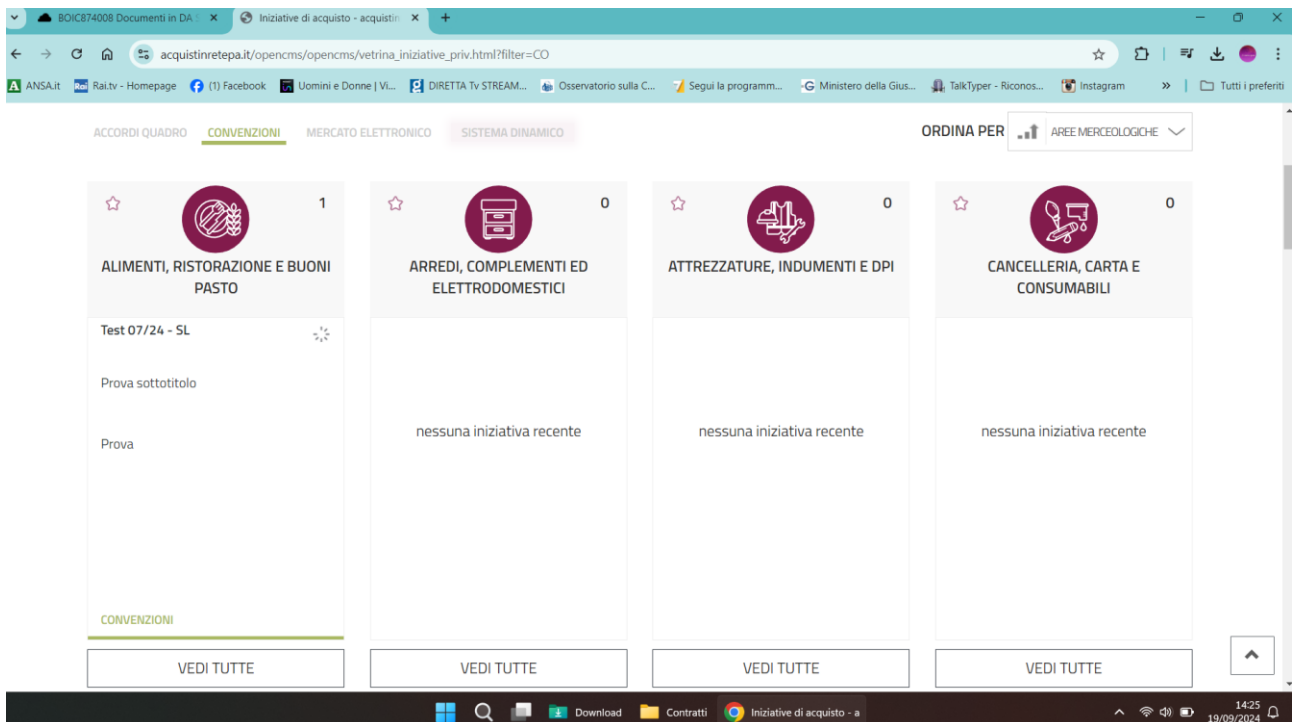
BOIC874008 Documenti in DA ×
Iniziative di acquisto - acquistin ×
+

acquistinretepa.it/opencms/opencms/vetrina_iniziative_priv.html?filter=CO

ANSA.it | Rai.tv - Homepage | (1) Facebook | Uomini e Donne | Vi... | DIRETTA Tv STREAM... | Osservatorio sulla C... | Segui la programm... | Ministero della Gius... | TalkTyper - Riconos... | Instagram | » | Tutti i preferiti

ACCORDI QUADRO | CONVENZIONI | MERCATO ELETTRONICO | SISTEMA DINAMICO

ORDINA PER | AREE MERCEOLOGICHE

1
ALIMENTI, RISTORAZIONE E BUONI PASTO

Test 07/24 - SL

Prova sottotitolo

Prova

CONVENZIONI

VEDI TUTTE

0
ARREDI, COMPLEMENTI ED ELETTRODOMESTICI

nessuna iniziativa recente

VEDI TUTTE

0
ATTREZZATURE, INDUMENTI E DPI

nessuna iniziativa recente

VEDI TUTTE

0
CANCELLERIA, CARTA E CONSUMABILI

nessuna iniziativa recente

VEDI TUTTE

Download | Contratti | Iniziative di acquisto - a

14:25
19/09/2024